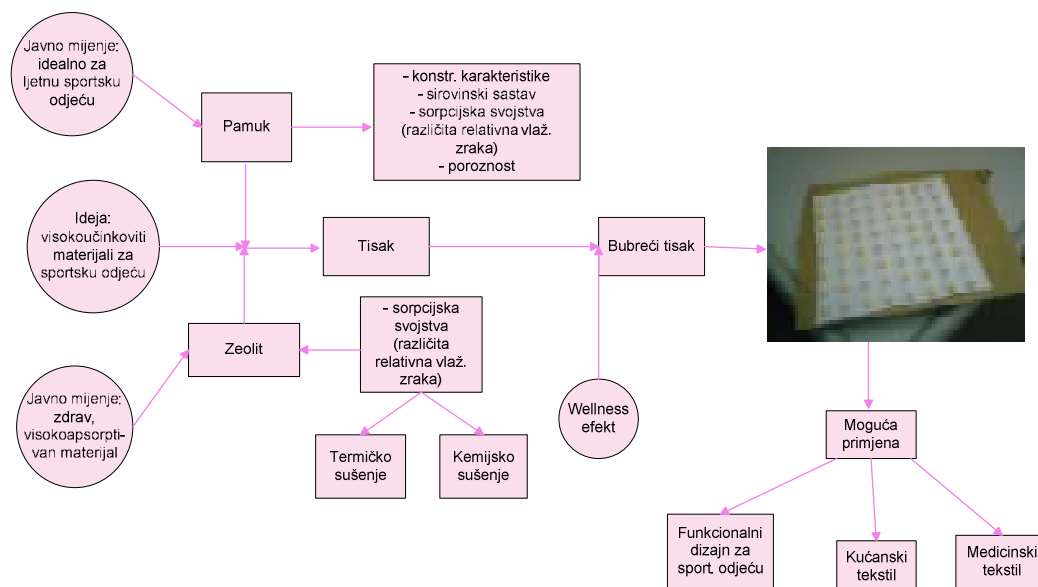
Javno mijenje: idealno za ljetnu sportsku odjeću

Pamuk

- konstr. karakteristike
- sirovinski sastav
- sorpcijska svojstva (različita relativna vlaž. zraka)
- poroznost

Ideja: visokoučinkoviti materijali za sportsku odjeću

Tisak

Bubreći tisak

Zeolit

- sorpcijska svojstva (različita relativna vlaž. zraka)

Javno mijenje: zdrav, visokoapsorptivan materijal

Termičko sušenje

Kemijsko sušenje

Wellness efekt

Moguća primjena

Funkcionalni dizajn za sport. odjeću

Kućanski tekstil

Medicinski tekstil